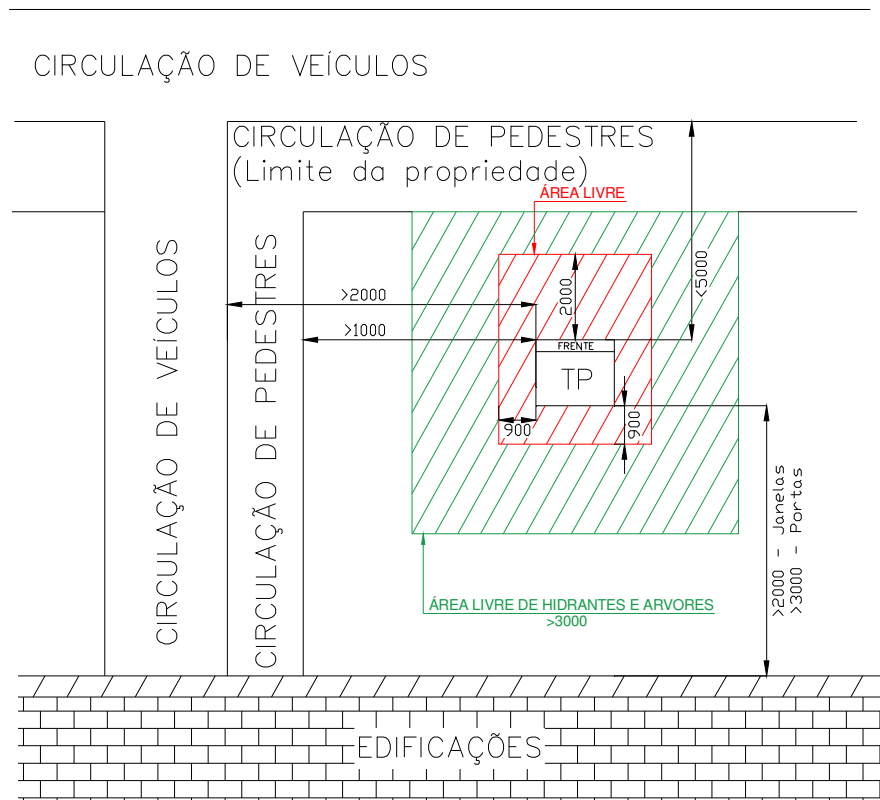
CIRCULAÇÃO DE VEÍCULOS

CIRCULAÇÃO DE PEDESTRES
(Limite da propriedade)

ÁREA LIVRE

<5000

>2000

2000

>1000

FRENTE

TP

900

900

CIRCULAÇÃO DE VEÍCULOS

CIRCULAÇÃO DE PEDESTRES

>2000 - Janelas
>3000 - Portas

ÁREA LIVRE DE HIDRANTES E ARVORES
>3000

EDIFICAÇÕES